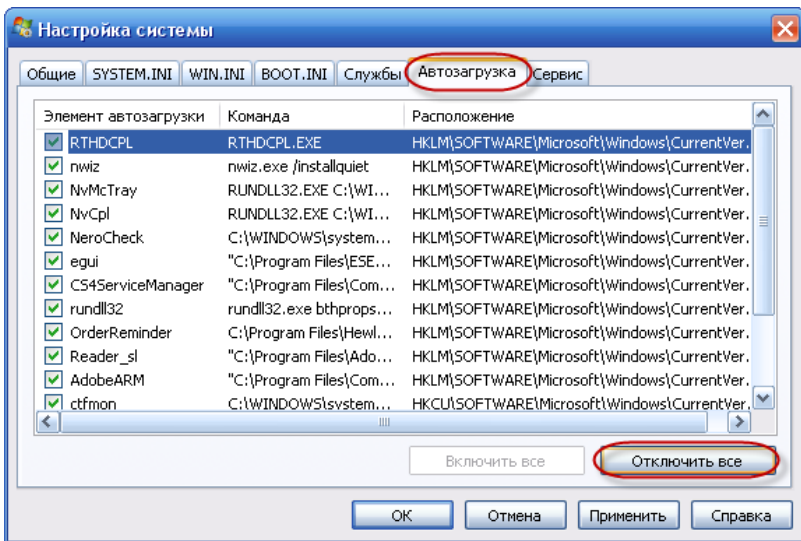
Настройка системы

Общие | SYSTEM.INI | WIN.INI | BOOT.INI | Службы | Автозагрузка | Сервис

| Элемент автозагрузки | Команда | Расположение |
|---|---|---|
| RTHDCPL | RTHDCPL.EXE | HKLM\SOFTWARE\Microsoft\Windows\CurrentVer. |
| nwiz | nwiz.exe /installquiet | HKLM\SOFTWARE\Microsoft\Windows\CurrentVer. |
| NvMcTray | RUNDLL32.EXE C:\WI... | HKLM\SOFTWARE\Microsoft\Windows\CurrentVer. |
| NvCpl | RUNDLL32.EXE C:\WI... | HKLM\SOFTWARE\Microsoft\Windows\CurrentVer. |
| NeroCheck | C:\WINDOWS\system... | HKLM\SOFTWARE\Microsoft\Windows\CurrentVer. |
| egui | "C:\Program Files\ESE... | HKLM\SOFTWARE\Microsoft\Windows\CurrentVer. |
| CS4ServiceManager | "C:\Program Files\Com... | HKLM\SOFTWARE\Microsoft\Windows\CurrentVer. |
| rundll32 | rundll32.exe bthprops... | HKLM\SOFTWARE\Microsoft\Windows\CurrentVer. |
| OrderReminder | C:\Program Files\Hewl... | HKLM\SOFTWARE\Microsoft\Windows\CurrentVer. |
| Reader_sl | "C:\Program Files\Ado... | HKLM\SOFTWARE\Microsoft\Windows\CurrentVer. |
| AdobeARM | "C:\Program Files\Com... | HKLM\SOFTWARE\Microsoft\Windows\CurrentVer. |
| ctfmon | C:\WINDOWS\system... | HKCU\SOFTWARE\Microsoft\Windows\CurrentVer. |

Включить все | Отключить все

OK | Отмена | Применить | Справка